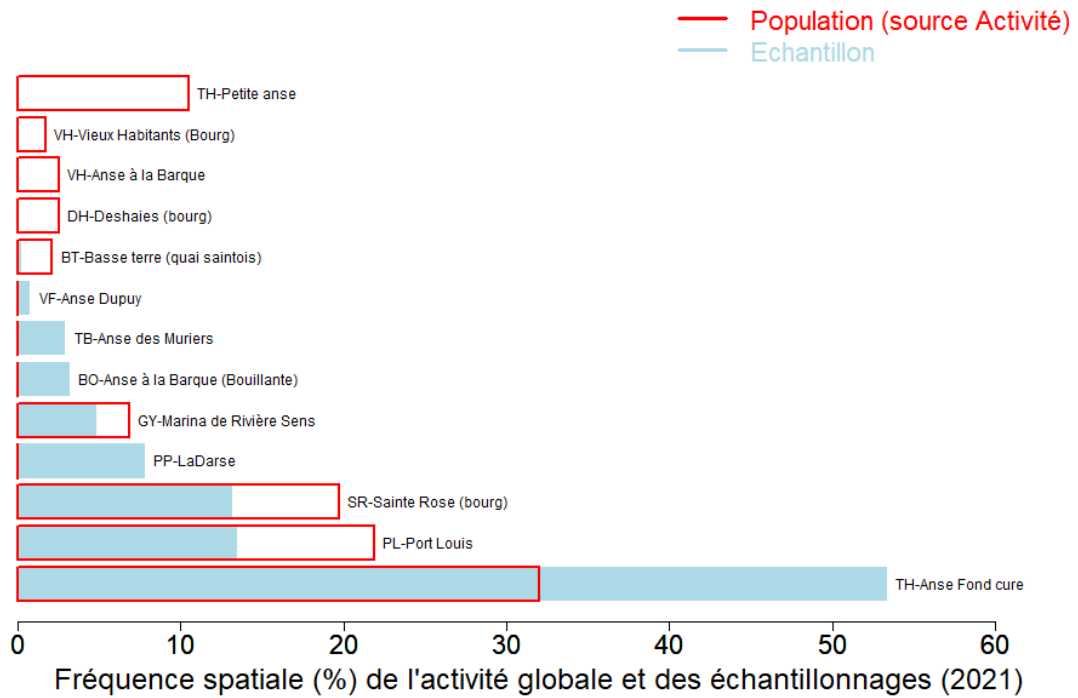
Population (source Activité)
Echantillon

TH-Petite anse
VH-Vieux Habitants (Bourg)
VH-Anse à la Barque
DH-Deshaies (bourg)
BT-Basse terre (quai saintois)
VF-Anse Dupuy
TB-Anse des Muriers
BO-Anse à la Barque (Bouillante)
GY-Marina de Rivière Sens
PP-LaDarse
SR-Sainte Rose (bourg)
PL-Port Louis
TH-Anse Fond cure

0 10 20 30 40 50 60
Fréquence spatiale (%) de l'activité globale et des échantillonnages (2021)